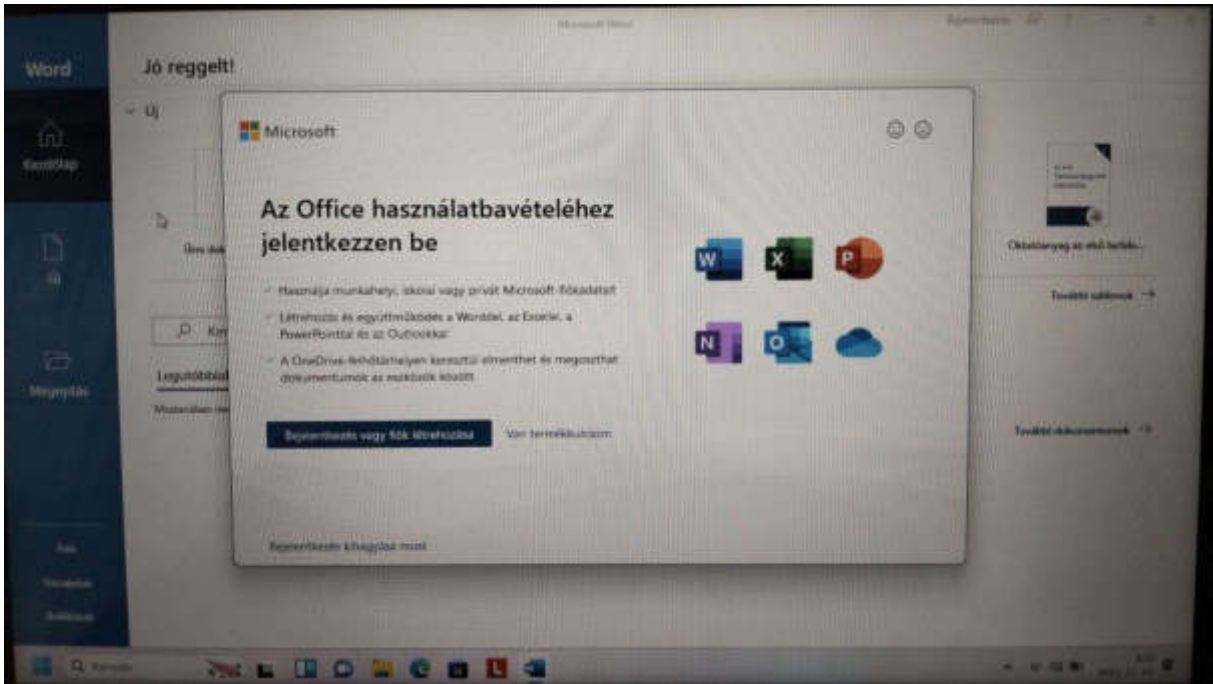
Microsoft Word

Bejelentkezés

Word

Jó reggelt!

Kezdőlap

Új

Megnyitás

Üres dok

Kere

Legutóbbiak

Mostanában nem

Oktatóanyag az első lépésekhez

További sablonok →

További dokumentumok →

Fiók

Visszajelzés

Beállítások

Microsoft

Az Office használatbavételéhez jelentkezzen be

Használja munkahelyi, iskolai vagy privát Microsoft-fiókadatait

Létrehozás és együttműködés a Worddel, az Excellel, a PowerPointtal és az Outlookkal

A OneDrive-felhőtárhelyen keresztül elmenthet és megoszthat dokumentumokat az eszközök között

Bejelentkezés vagy fiók létrehozása

Van termékkulcsom

Bejelentkezés kihagyása most

Keresés